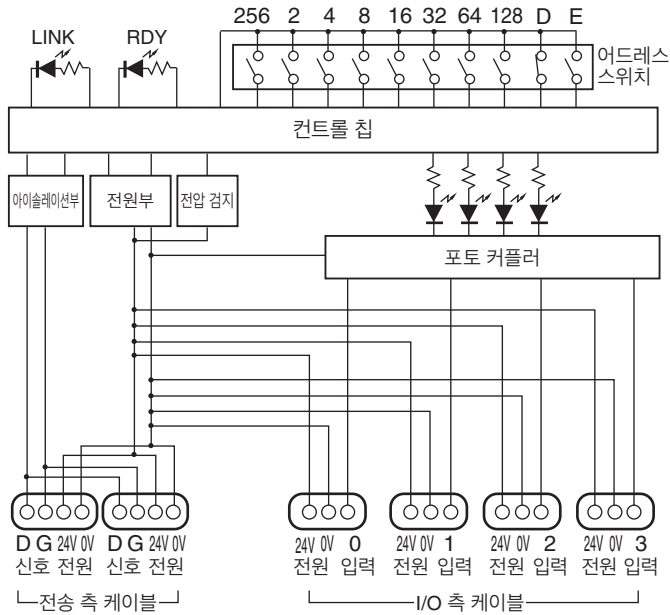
LINK
RDY
256 2 4 8 16 32 64 128 D E
어드레스 스위치
컨트롤 칩
아이솔레이션부
전원부
전압 검지
포토 커플러
D G 24V 0V
신호 전원
D G 24V 0V
신호 전원
전송 측 케이블
24V 0V 0
전원 입력
24V 0V 1
전원 입력
24V 0V 2
전원 입력
24V 0V 3
전원 입력
I/O 측 케이블